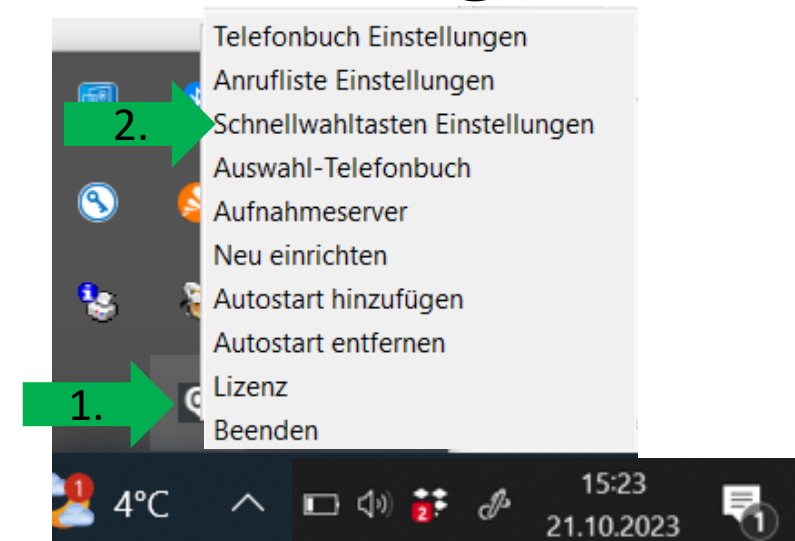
Telefonbuch Einstellungen
Anrufliste Einstellungen
2.
Schnellwahltasten Einstellungen
Auswahl-Telefonbuch
Aufnahmeserver
Neu einrichten
Autostart hinzufügen
Autostart entfernen
Lizenz
1.
Beenden

1
4°C
2
15:23
21.10.2023
1